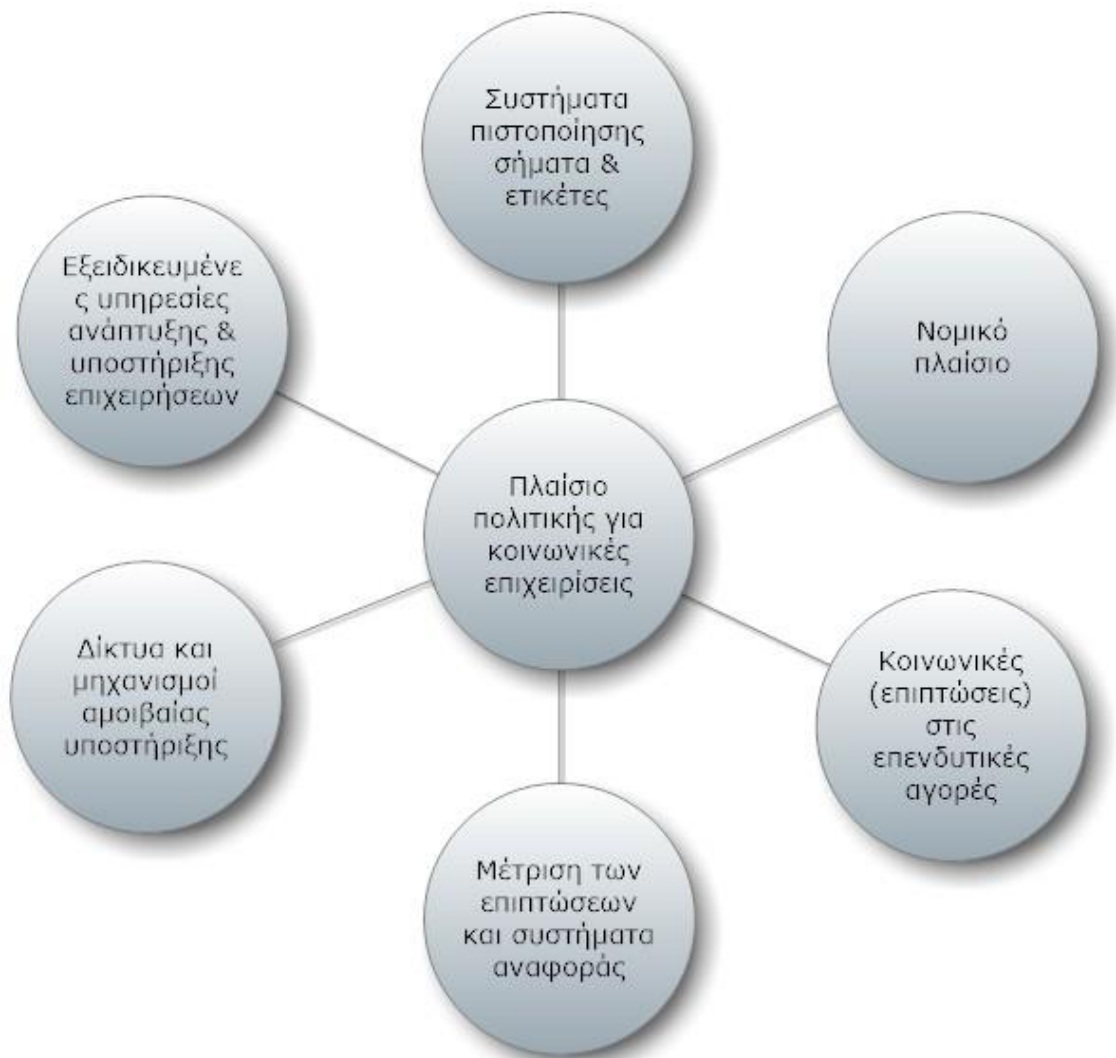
Συστήματα πιστοποίησης σήματα & ετικέτες

Εξειδικευμένες υπηρεσίες ανάπτυξης & υποστήριξης επιχειρήσεων

Νομικό πλαίσιο

Πλαίσιο πολιτικής για κοινωνικές επιχειρίσεις

Δίκτυα και μηχανισμοί αμοιβαίας υποστήριξης

Κοινωνικές (επιπτώσεις) στις επενδυτικές αγορές

Μέτριση των επιπτώσεων και συστήματα αναφοράς